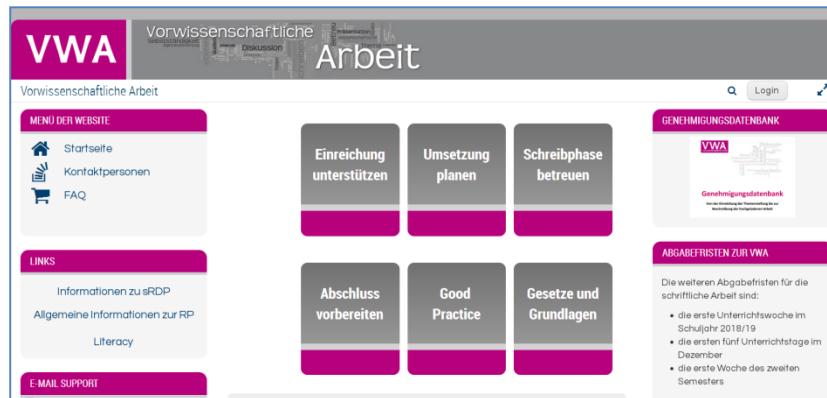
VWA
Vorwissenschaftliche
Arbeit
Diskussion

Vorwissenschaftliche Arbeit

Login

MENÜ DER WEBSITE
Startseite
Kontaktpersonen
FAQ

LINKS
Informationen zu sRDP
Allgemeine Informationen zur RP
Literacy

E-MAIL SUPPORT

Einreichung unterstützen
Umsetzung planen
Schreibphase betreuen
Abschluss vorbereiten
Good Practice
Gesetze und Grundlagen

GENEHMIGUNGSDATENBANK
VWA
Genehmigungsdatenbank
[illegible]

ABGABEFRISTEN ZUR VWA
Die weiteren Abgabefristen für die schriftliche Arbeit sind:
- die erste Unterrichtswoche im Schuljahr 2018/19
- die ersten fünf Unterrichtstage im Dezember
- die erste Woche des zweiten Semesters